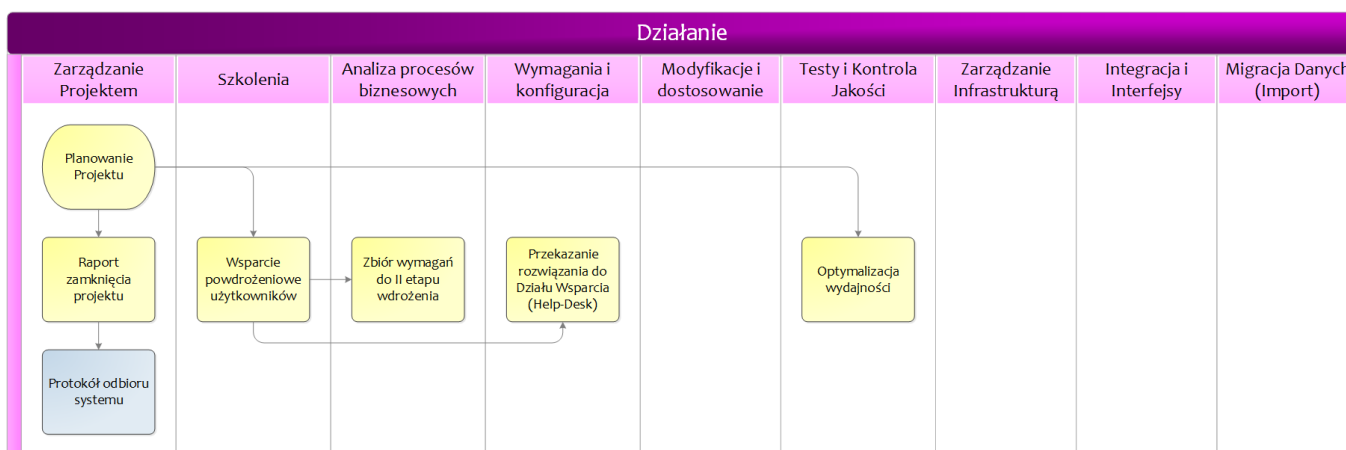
Działanie

| Zarządzanie Projektem | Szkolenia | Analiza procesów biznesowych | Wymagania i konfiguracja | Modyfikacje i dostosowanie | Testy i Kontrola Jakości | Zarządzanie Infrastrukturą | Integracja i Interfejsy | Migracja Danych (Import) |
|---|---|---|---|---|---|---|---|---|
| Planowanie Projektu | | | | | | | | |
| Raport zamknięcia projektu | Wsparcie powdrożeniowe użytkowników | Zbiór wymagań do II etapu wdrożenia | Przekazanie rozwiązania do Działu Wsparcia (Help-Desk) | | Optymalizacja wydajności | | | |
| Protokół odbioru systemu | | | | | | | | |